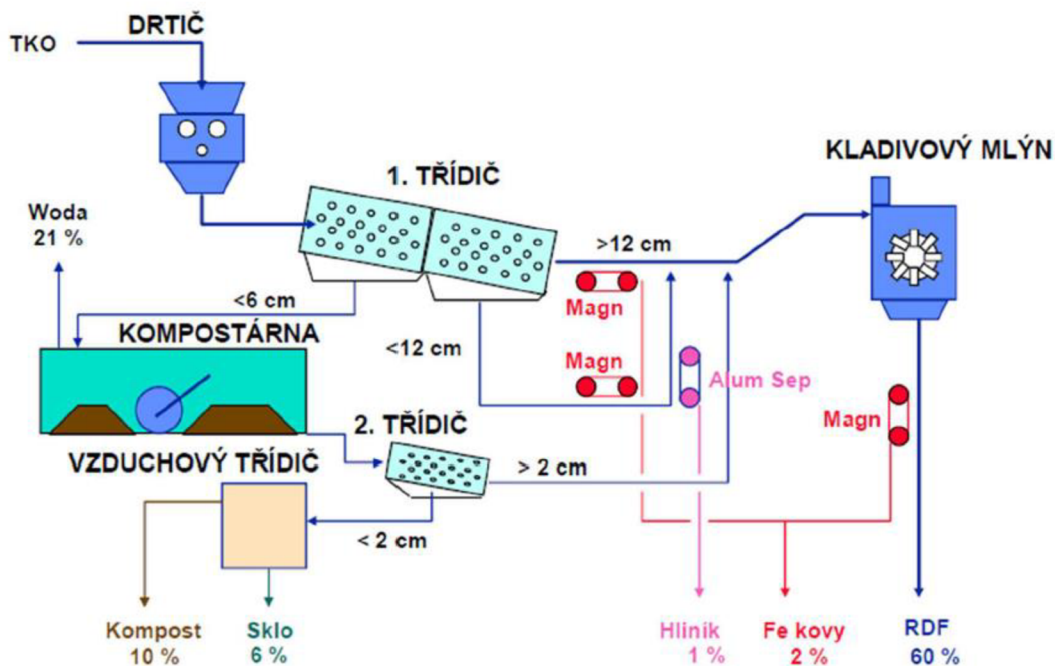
TKO

DRTIČ

1. TŘÍDIČ

KLADIVOVÝ MLÝN

Woda 21 %

>12 cm

<6 cm

Magn

KOMPOSTÁRNA

<12 cm

Magn

Alum Sep

Magn

2. TŘÍDIČ

VZDUCHOVÝ TŘÍDIČ

> 2 cm

< 2 cm

Kompost 10 %

Sklo 6 %

Hliník 1 %

Fe kovy 2 %

RDF 60 %